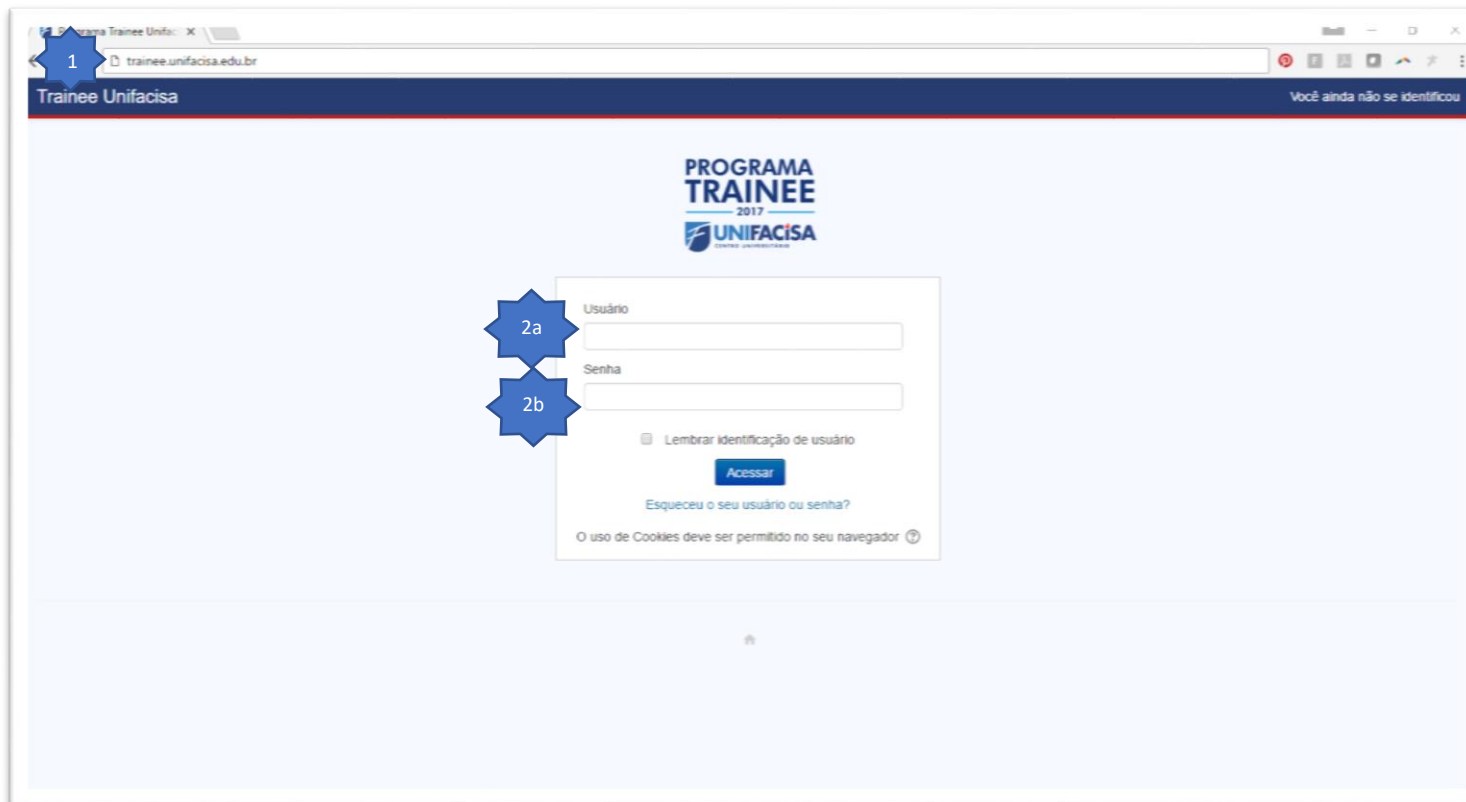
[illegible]grama Trainee Unifa: ×

1

trainee.unifacisa.edu.br

Trainee Unifacisa

Você ainda não se identificou

PROGRAMA
TRAINEE
2017
UNIFACISA
CENTRO UNIVERSITÁRIO

2a

Usuário

2b

Senha

Lembrar identificação de usuário

Acessar

Esqueceu o seu usuário ou senha?

O uso de Cookies deve ser permitido no seu navegador